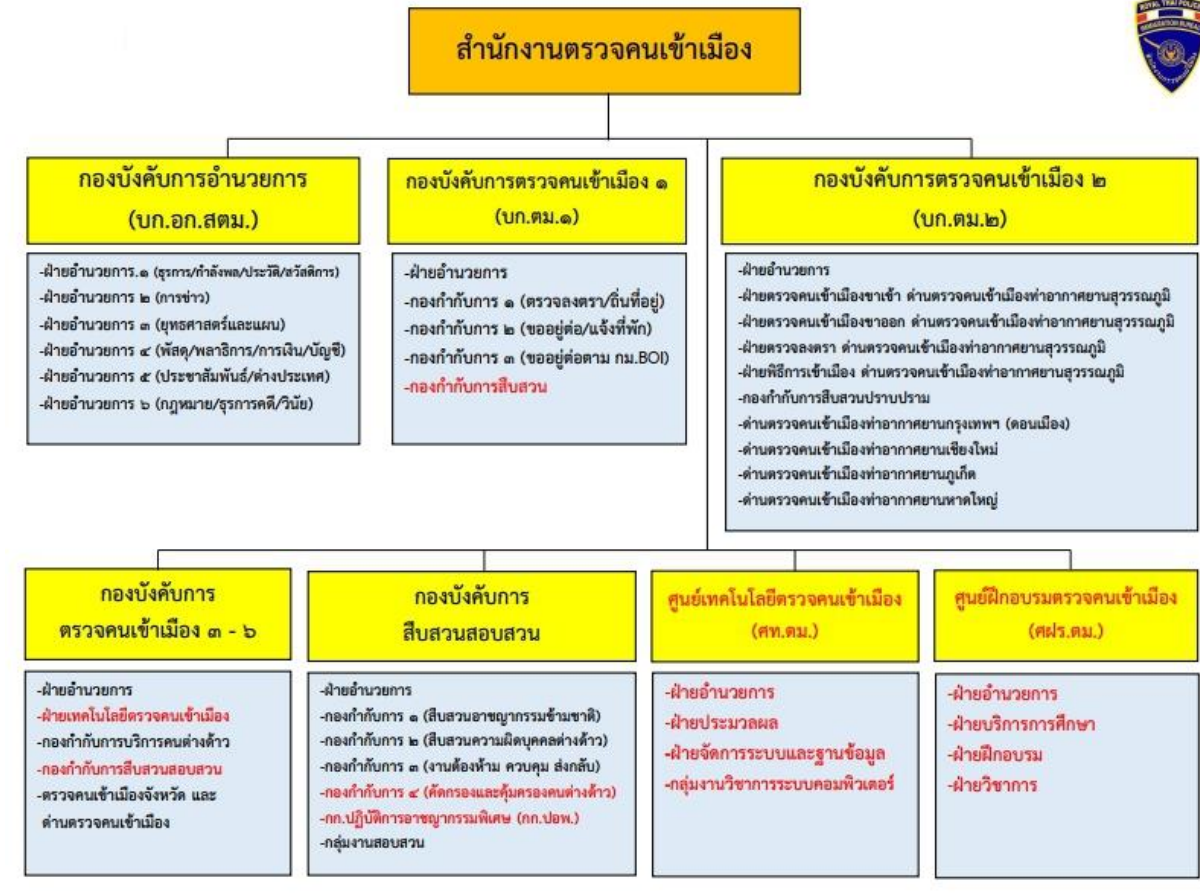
สำนักงานตรวจคนเข้าเมือง

ROYAL THAI POLICE
IMMIGRATION BUREAU

กองบังคับการอำนวยการ
(บก.อก.สตม.)

-ฝ่ายอำนวยการ ๑ (ธุรการ/กำลังพล/ประวัติ/สวัสดิการ)
-ฝ่ายอำนวยการ ๒ (การข่าว)
-ฝ่ายอำนวยการ ๓ (ยุทธศาสตร์และแผน)
-ฝ่ายอำนวยการ ๔ (พัสดุ/พลาธิการ/การเงิน/บัญชี)
-ฝ่ายอำนวยการ ๕ (ประชาสัมพันธ์/ต่างประเทศ)
-ฝ่ายอำนวยการ ๖ (กฎหมาย/ธุรการคดี/วินัย)

กองบังคับการตรวจคนเข้าเมือง ๑
(บก.ตม.๑)

-ฝ่ายอำนวยการ
-กองกำกับการ ๑ (ตรวจลงตรา/ถิ่นที่อยู่)
-กองกำกับการ ๒ (ขออยู่ต่อ/แจ้งที่พัก)
-กองกำกับการ ๓ (ขออยู่ต่อตาม กม.BOI)
-กองกำกับการสืบสวน

กองบังคับการตรวจคนเข้าเมือง ๒
(บก.ตม.๒)

-ฝ่ายอำนวยการ
-ฝ่ายตรวจคนเข้าเมืองขาเข้า ด่านตรวจคนเข้าเมืองท่าอากาศยานสุวรรณภูมิ
-ฝ่ายตรวจคนเข้าเมืองขาออก ด่านตรวจคนเข้าเมืองท่าอากาศยานสุวรรณภูมิ
-ฝ่ายตรวจลงตรา ด่านตรวจคนเข้าเมืองท่าอากาศยานสุวรรณภูมิ
-ฝ่ายพิธีการเข้าเมือง ด่านตรวจคนเข้าเมืองท่าอากาศยานสุวรรณภูมิ
-กองกำกับการสืบสวนปราบปราม
-ด่านตรวจคนเข้าเมืองท่าอากาศยานกรุงเทพฯ (ดอนเมือง)
-ด่านตรวจคนเข้าเมืองท่าอากาศยานเชียงใหม่
-ด่านตรวจคนเข้าเมืองท่าอากาศยานภูเก็ต
-ด่านตรวจคนเข้าเมืองท่าอากาศยานหาดใหญ่

กองบังคับการ
ตรวจคนเข้าเมือง ๓ - ๖

-ฝ่ายอำนวยการ
-ฝ่ายเทคโนโลยีตรวจคนเข้าเมือง
-กองกำกับการบริการคนต่างด้าว
-กองกำกับการสืบสวนสอบสวน
-ตรวจคนเข้าเมืองจังหวัด และ ด่านตรวจคนเข้าเมือง

กองบังคับการ
สืบสวนสอบสวน

-ฝ่ายอำนวยการ
-กองกำกับการ ๑ (สืบสวนอาชญากรรมข้ามชาติ)
-กองกำกับการ ๒ (สืบสวนความผิดบุคคลต่างด้าว)
-กองกำกับการ ๓ (งานต้องห้าม ควบคุม ส่งกลับ)
-กองกำกับการ ๔ (คัดกรองและคุ้มครองคนต่างด้าว)
-กก.ปฏิบัติการอาชญากรรมพิเศษ (กก.ปอพ.)
-กลุ่มงานสอบสวน

ศูนย์เทคโนโลยีตรวจคนเข้าเมือง
(ศท.ตม.)

-ฝ่ายอำนวยการ
-ฝ่ายประมวลผล
-ฝ่ายจัดการระบบและฐานข้อมูล
-กลุ่มงานวิชาการระบบคอมพิวเตอร์

ศูนย์ฝึกอบรมตรวจคนเข้าเมือง
(ศฝร.ตม.)

-ฝ่ายอำนวยการ
-ฝ่ายบริการการศึกษา
-ฝ่ายฝึกอบรม
-ฝ่ายวิชาการ